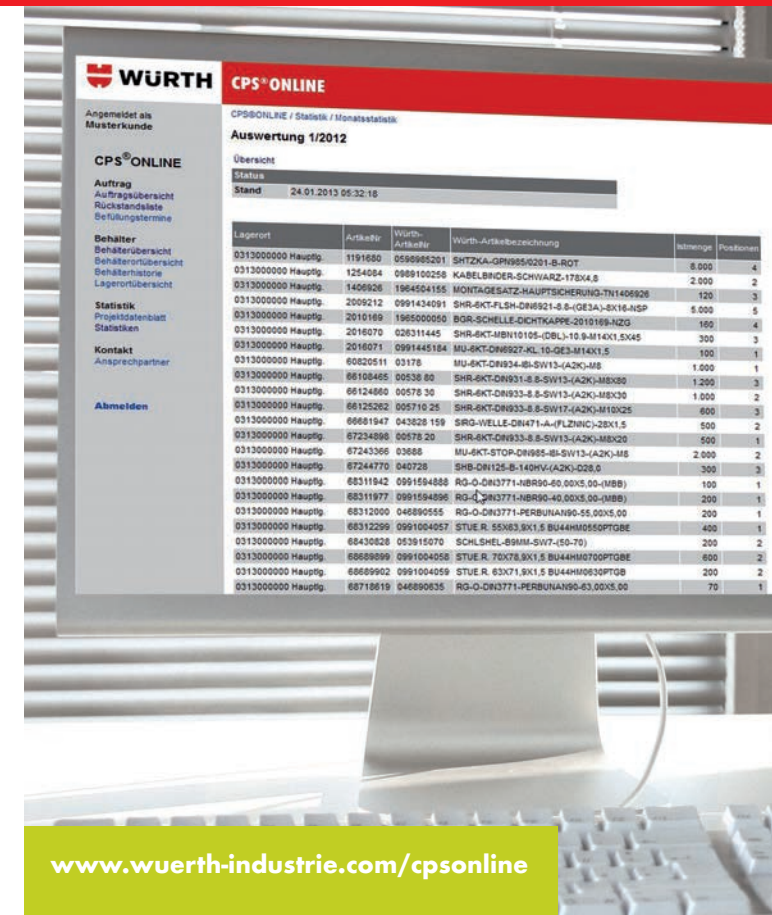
WÜRTH CPS®ONLINE

Angemeldet als Musterkunde

CPS®ONLINE

Auftrag
Auftragsübersicht
Rückstandsliste
Befüllungstermine

Behälter
Behälterübersicht
Behälterortübersicht
Behälterhistorie
Lagerortübersicht

Statistik
Projektdatenblatt
Statistiken

Kontakt
Ansprechpartner

Abmelden

CPS®ONLINE / Statistik / Monatsstatistik

Auswertung 1/2012

Übersicht

| Status | |
|---|---|
| Stand | 24.01.2013 05:32:18 |

| Lagerort | ArtikelNr | Würth-ArtikelNr | Würth-Artikelbezeichnung | Istmenge | Positionen |
|---|---|---|---|---|---|
| 0313000000 Hauptlg. | 1191680 | 0598985201 | SHTZKA-GPN985/0201-B-ROT | 8.000 | 4 |
| 0313000000 Hauptlg. | 1254084 | 0989100258 | KABELBINDER-SCHWARZ-178X4,8 | 2.000 | 2 |
| 0313000000 Hauptlg. | 1406926 | 1964504155 | MONTAGESATZ-HAUPTSICHERUNG-TN1406926 | 120 | 3 |
| 0313000000 Hauptlg. | 2009212 | 0991434091 | SHR-6KT-FLSH-DIN6921-8.8-(GE3A)-8X16-NSP | 5.000 | 5 |
| 0313000000 Hauptlg. | 2010169 | 1965000050 | BGR-SCHELLE-DICHTKAPPE-2010169-NZG | 160 | 4 |
| 0313000000 Hauptlg. | 2016070 | 026311445 | SHR-6KT-MBN10105-(DBL)-10.9-M14X1,5X45 | 300 | 3 |
| 0313000000 Hauptlg. | 2016071 | 0991445184 | MU-6KT-DIN6927-KL 10-GE3-M14X1,5 | 100 | 1 |
| 0313000000 Hauptlg. | 60820511 | 03178 | MU-6KT-DIN934-I8I-SW13-(A2K)-M8 | 1.000 | 1 |
| 0313000000 Hauptlg. | 66108465 | 00538 80 | SHR-6KT-DIN931-8.8-SW13-(A2K)-M8X80 | 1.200 | 3 |
| 0313000000 Hauptlg. | 66124860 | 00578 30 | SHR-6KT-DIN933-8.8-SW13-(A2K)-M8X30 | 1.000 | 2 |
| 0313000000 Hauptlg. | 66125262 | 005710 25 | SHR-6KT-DIN933-8.8-SW17-(A2K)-M10X25 | 600 | 3 |
| 0313000000 Hauptlg. | 66681947 | 043828 159 | SIRG-WELLE-DIN471-A-(FLZNNC)-28X1,5 | 500 | 2 |
| 0313000000 Hauptlg. | 67234898 | 00578 20 | SHR-6KT-DIN933-8.8-SW13-(A2K)-M8X20 | 500 | 1 |
| 0313000000 Hauptlg. | 67243366 | 03688 | MU-6KT-STOP-DIN985-I8I-SW13-(A2K)-M8 | 2.000 | 2 |
| 0313000000 Hauptlg. | 67244770 | 040728 | SHB-DIN125-B-140HV-(A2K)-D28,0 | 300 | 3 |
| 0313000000 Hauptlg. | 68311942 | 0991594888 | RG-O-DIN3771-NBR90-60,00X5,00-(MBB) | 100 | 1 |
| 0313000000 Hauptlg. | 68311977 | 0991594896 | RG-O-DIN3771-NBR90-40,00X5,00-(MBB) | 200 | 1 |
| 0313000000 Hauptlg. | 68312000 | 046890555 | RG-O-DIN3771-PERBUNAN90-55,00X5,00 | 200 | 1 |
| 0313000000 Hauptlg. | 68312299 | 0991004057 | STUE.R. 55X63,9X1,5 BU44HM0550PTGBE | 400 | 1 |
| 0313000000 Hauptlg. | 68430828 | 053915070 | SCHLSHEL-B9MM-SW7-(50-70) | 200 | 2 |
| 0313000000 Hauptlg. | 68689699 | 0991004058 | STUE.R. 70X78,9X1,5 BU44HM0700PTGBE | 600 | 2 |
| 0313000000 Hauptlg. | 68689902 | 0991004059 | STUE.R. 63X71,9X1,5 BU44HM0630PTGB | 200 | 2 |
| 0313000000 Hauptlg. | 68718619 | 046890635 | RG-O-DIN3771-PERBUNAN90-63,00X5,00 | 70 | 1 |

www.wuerth-industrie.com/cpsonline